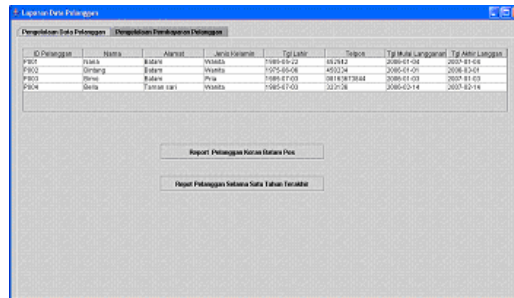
Laporan Data Pelanggan

Pengelolaan Data Pelanggan | Pengelolaan Pembayaran Pelanggan

| ID Pelanggan | Nama | Alamat | Jenis Kelamin | Tgl Lahir | Telpon | Tgl Mulai Langganan | Tgl Akhir Langgan |
|---|---|---|---|---|---|---|---|
| P001 | Nana | Batam | Wanita | 1980-05-22 | 452612 | 2006-01-04 | 2007-01-06 |
| P002 | Dindang | Batam | Wanita | 1975-06-06 | 459234 | 2006-01-01 | 2006-03-01 |
| P003 | Dewi | Batam | Pria | 1986-07-03 | 08163613844 | 2006-01-03 | 2007-01-03 |
| P004 | Berta | Taman sari | Wanita | 1985-07-03 | 323138 | 2006-02-14 | 2007-02-14 |

Report Pelanggan Koran Batam Pos

Report Pelanggan Selama Satu Tahun Terakhir